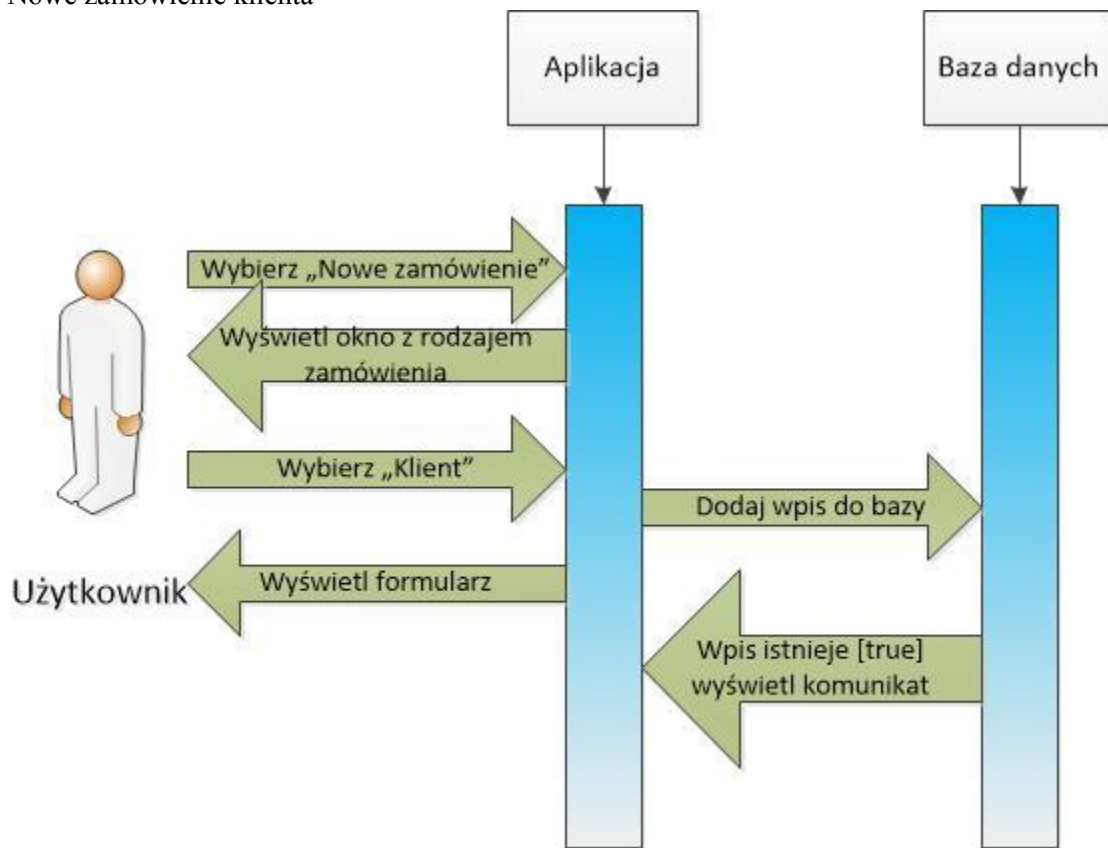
Nowe zamówienie klienta

Aplikacja

Baza danych

Wybierz „Nowe zamówienie"

Wyświetl okno z rodzajem zamówienia

Wybierz „Klient"

Dodaj wpis do bazy

Użytkownik

Wyświetl formularz

Wpis istnieje [true] wyświetl komunikat